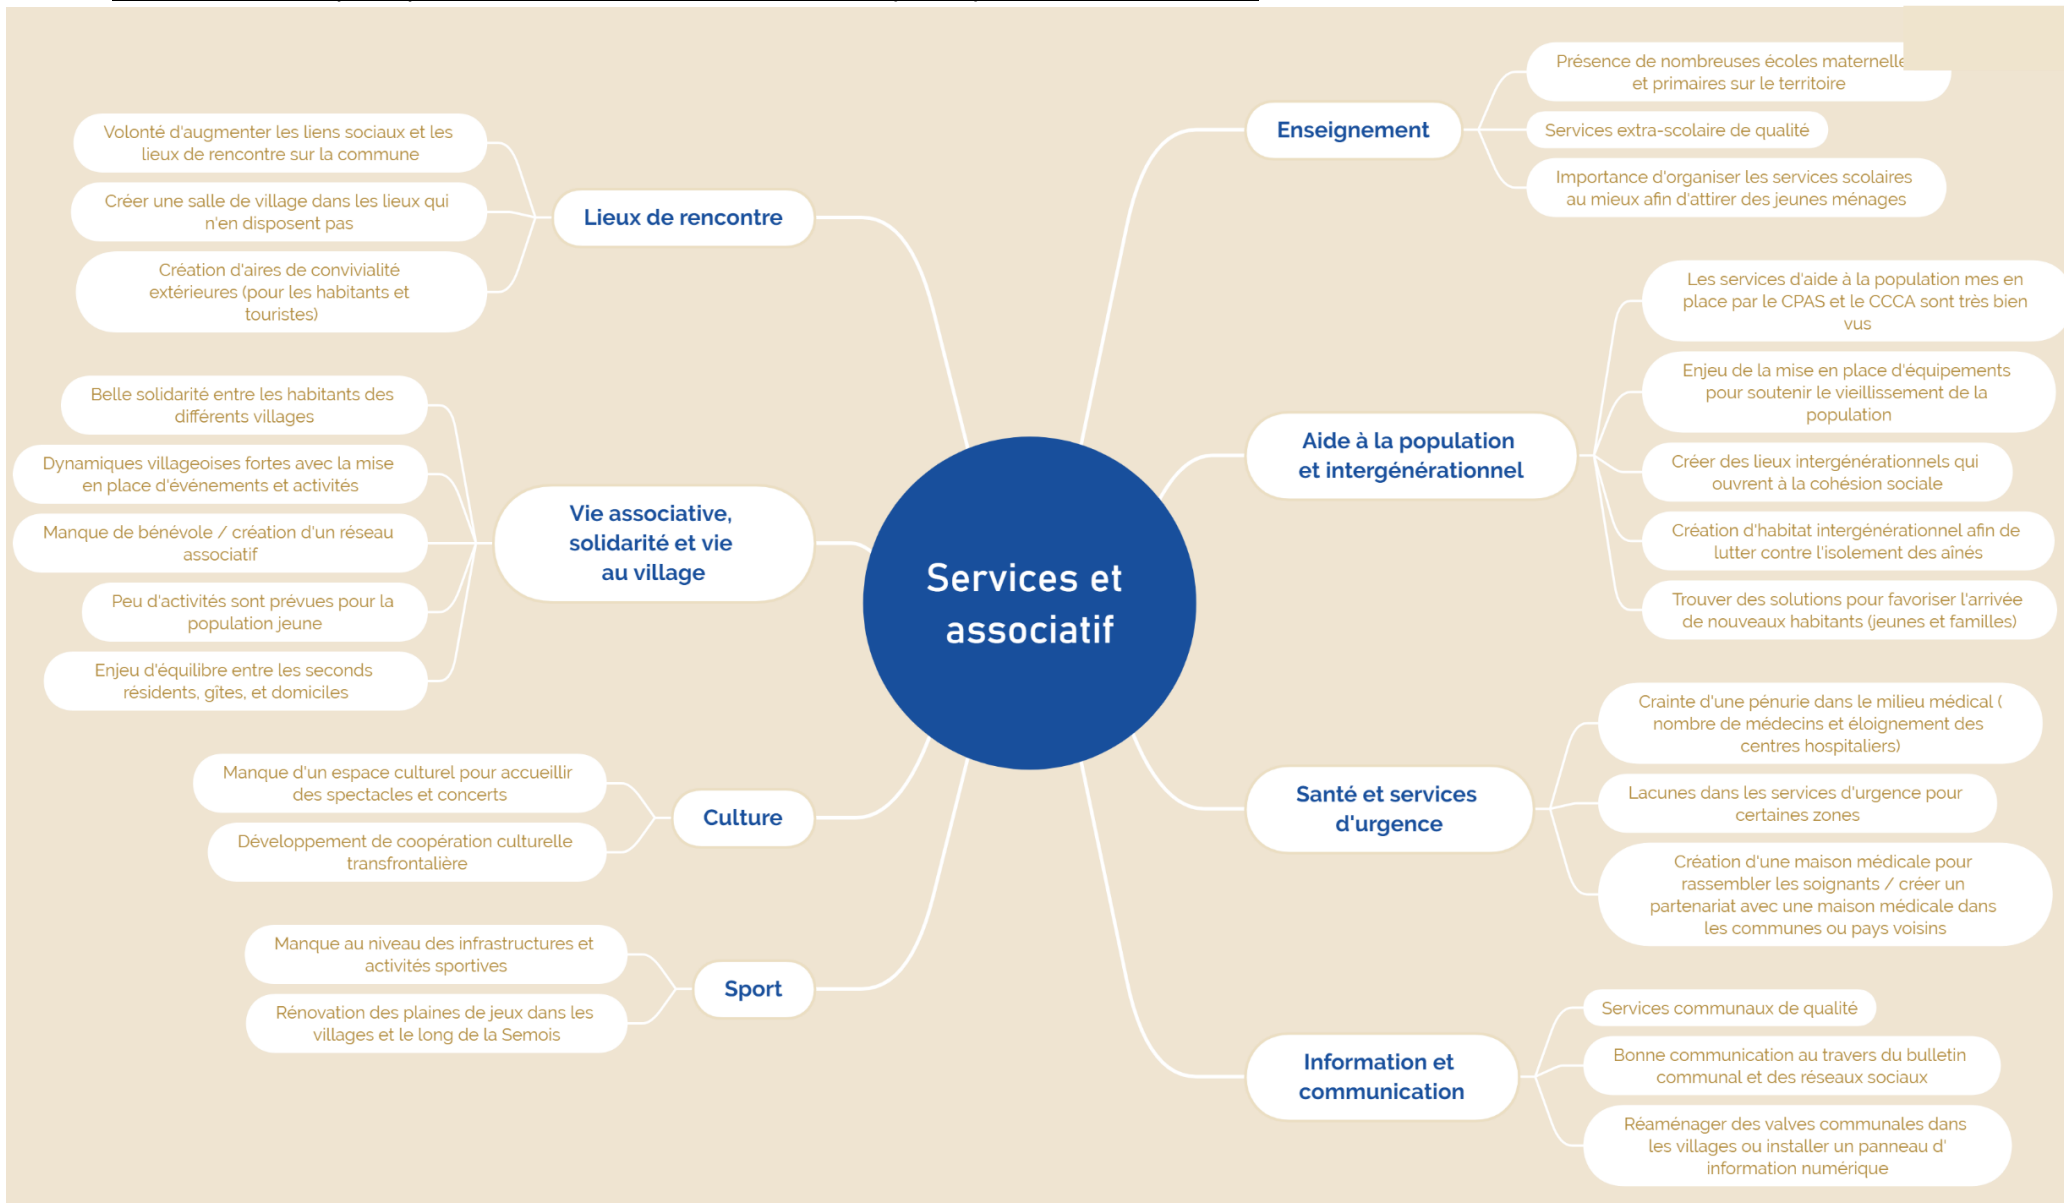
Services et associatif

Lieux de rencontre

Volonté d'augmenter les liens sociaux et les lieux de rencontre sur la commune

Créer une salle de village dans les lieux qui n'en disposent pas

Création d'aires de convivialité extérieures (pour les habitants et touristes)

Vie associative, solidarité et vie au village

Belle solidarité entre les habitants des différents villages

Dynamiques villageoises fortes avec la mise en place d'événements et activités

Manque de bénévole / création d'un réseau associatif

Peu d'activités sont prévues pour la population jeune

Enjeu d'équilibre entre les seconds résidents, gîtes, et domiciles

Culture

Manque d'un espace culturel pour accueillir des spectacles et concerts

Développement de coopération culturelle transfrontalière

Sport

Manque au niveau des infrastructures et activités sportives

Rénovation des plaines de jeux dans les villages et le long de la Semois

Enseignement

Présence de nombreuses écoles maternelle et primaires sur le territoire

Services extra-scolaire de qualité

Importance d'organiser les services scolaires au mieux afin d'attirer des jeunes ménages

Aide à la population et intergénérationnel

Les services d'aide à la population mes en place par le CPAS et le CCCA sont très bien vus

Enjeu de la mise en place d'équipements pour soutenir le vieillissement de la population

Créer des lieux intergénérationnels qui ouvrent à la cohésion sociale

Création d'habitat intergénérationnel afin de lutter contre l'isolement des aînés

Trouver des solutions pour favoriser l'arrivée de nouveaux habitants (jeunes et familles)

Santé et services d'urgence

Crainte d'une pénurie dans le milieu médical ( nombre de médecins et éloignement des centres hospitaliers)

Lacunes dans les services d'urgence pour certaines zones

Création d'une maison médicale pour rassembler les soignants / créer un partenariat avec une maison médicale dans les communes ou pays voisins

Information et communication

Services communaux de qualité

Bonne communication au travers du bulletin communal et des réseaux sociaux

Réaménager des valves communales dans les villages ou installer un panneau d' information numérique